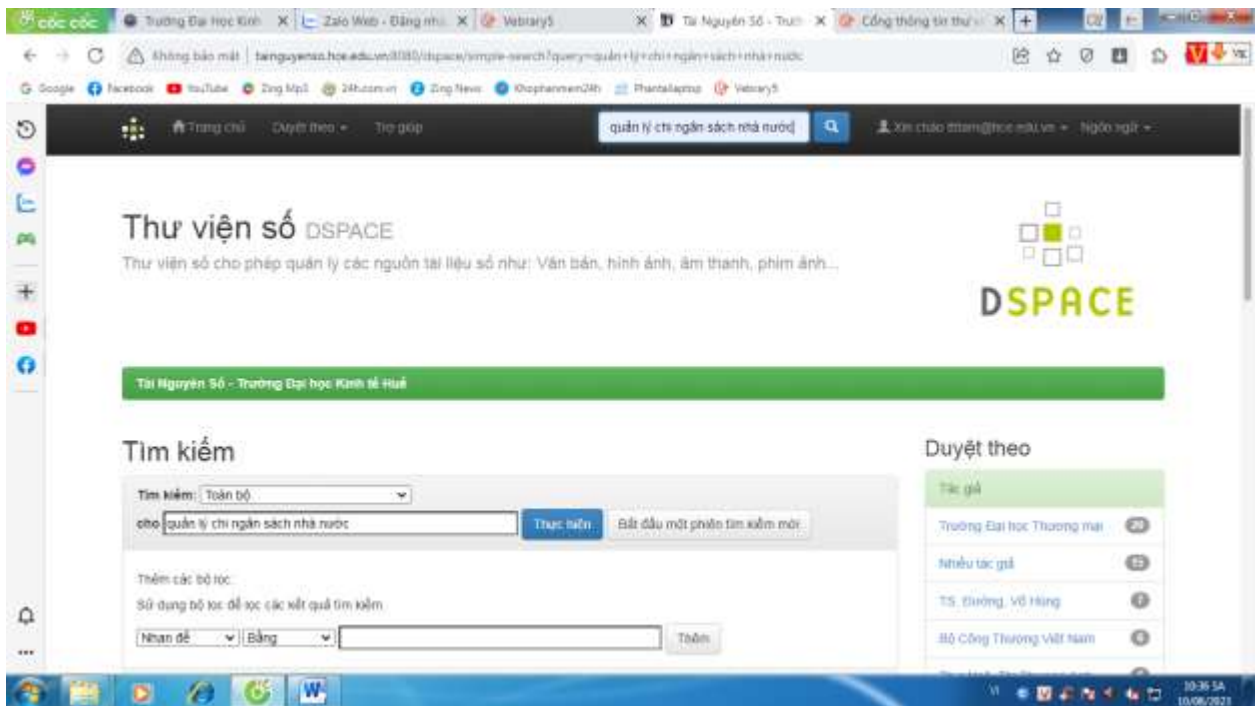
cốc cốc | Trường Đại học Kinh | Zalo Web - Đăng nhậ | Vebrary5 | Tài Nguyên Số - Trườ | Cổng thông tin thư v

Không bảo mật | tainguyenso.hce.edu.vn:8080/dspace/simple-search?query=quản+lý+chi+ngân+sách+nhà+nước

Google Facebook YouTube Zing Mp3 24h.com.vn Zing News Khophanmem24h Phantailaptop Vebrary5

Trang chủ Duyệt theo Trợ giúp quản lý chi ngân sách nhà nước Xin chào ttlam@hce.edu.vn Ngôn ngữ

Thư viện số DSPACE

Thư viện số cho phép quản lý các nguồn tài liệu số như: Văn bản, hình ảnh, âm thanh, phim ảnh...

DSPACE

Tài Nguyên Số - Trường Đại học Kinh tế Huế

Tìm kiếm

Tìm kiếm: Toàn bộ

cho quản lý chi ngân sách nhà nước Thực hiện Bắt đầu một phiên tìm kiếm mới

Thêm các bộ lọc:

Sử dụng bộ lọc để lọc các kết quả tìm kiếm.

Nhan đề Bằng Thêm

Duyệt theo

Tác giả

Trường Đại học Thương mại 20

Nhiều tác giả 13

TS. Đường, Võ Hùng 7

Bộ Công Thương Việt Nam 6

10:36 SA 10/06/2023